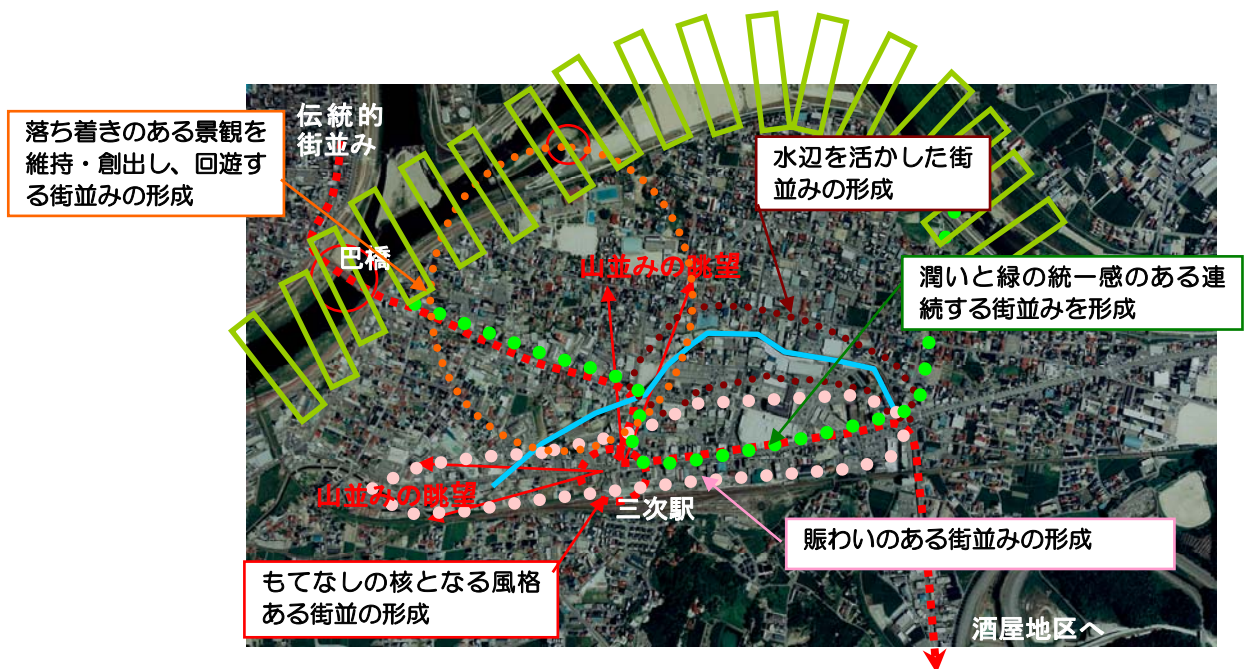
伝統的街並み

落ち着きのある景観を維持・創出し、回遊する街並みの形成

水辺を活かした街並みの形成

巴橋

山並みの眺望

潤いと緑の統一感のある連続する街並みを形成

山並みの眺望

三次駅

賑わいのある街並みの形成

もてなしの核となる風格ある街並の形成

酒屋地区へ